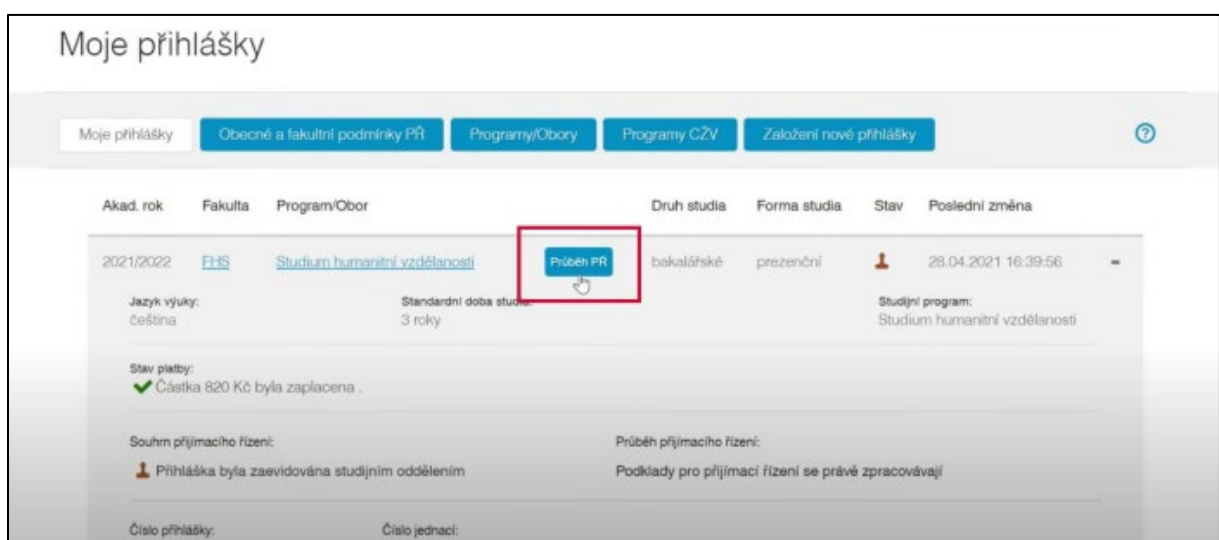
Moje přihlášky

Moje přihlášky | Obecné a fakultní podmínky PŘ | Programy/Obory | Programy CŽV | Založení nové přihlášky

| Akad. rok | Fakulta | Program/Obor | | Druh studia | Forma studia | Stav | Poslední změna |
|---|---|---|---|---|---|---|---|
| 2021/2022 | FHS | Studium humanitní vzdělanosti | Průběh PŘ | bakalářské | prezenční | | 28.04.2021 16:39:56 |

Jazyk výuky:
čeština

Standardní doba studia:
3 roky

Studijní program:
Studium humanitní vzdělanosti

Stav platby:
Částka 820 Kč byla zaplacena .

Souhrn přijímacího řízení:
Přihláška byla zaevidována studijním oddělením

Průběh přijímacího řízení:
Podklady pro přijímací řízení se právě zpracovávají

Číslo přihlášky:

Číslo jednací: